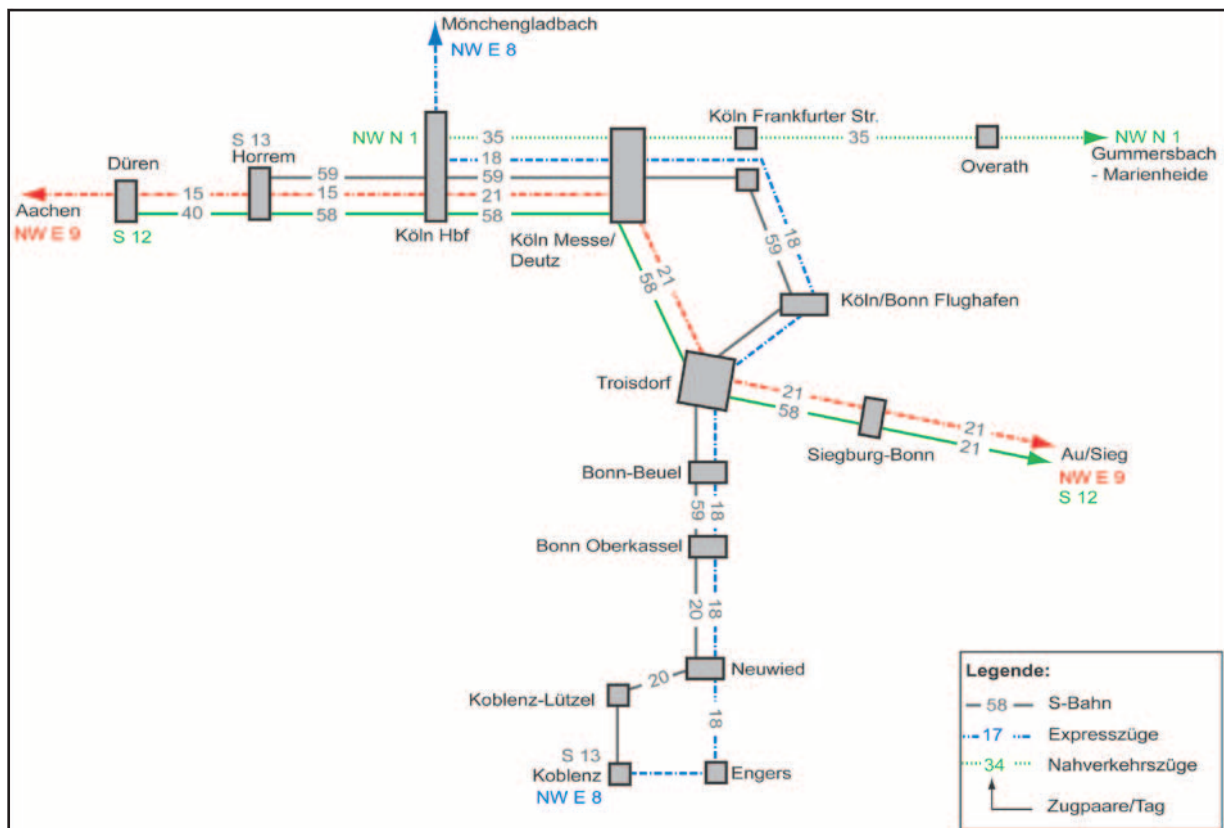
Mönchengladbach
NW E 8

Köln Frankfurter Str.
S 13
NW N 1
35
35
NW N 1
Horrem
Gummersbach
Düren
- Marienheide
18
Overath
59
59
15
15
21
Aachen
40
58
58
NW E 9
S 12
Köln Hbf
Köln Messe/
Deutz
18
59
21
58
Köln/Bonn Flughafen
Troisdorf
21
58
21
21
Siegburg-Bonn
Au/Sieg
NW E 9
S 12
Bonn-Beuel
59
18
Bonn Oberkassel
20
18
Neuwied
Koblenz-Lützel
20
18
S 13
Koblenz
Engers
NW E 8

Legende:
58 S-Bahn
17 Expresszüge
34 Nahverkehrszüge
Zugpaare/Tag